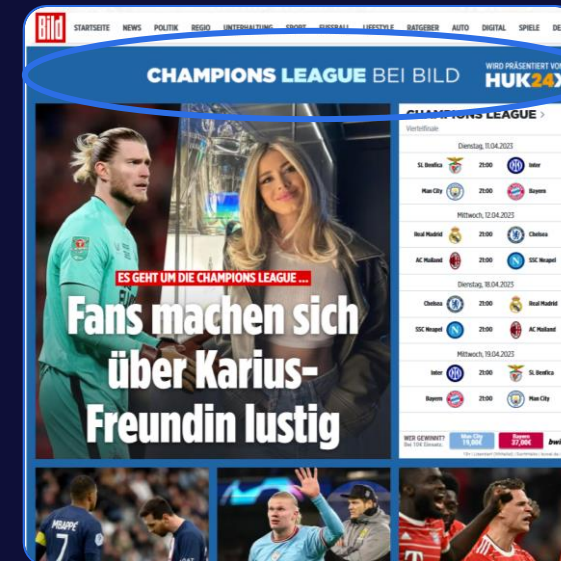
Bild STARTSEITE NEWS POLITIK REGIO UNTERHALTUNG SPORT FUSSBALL LIFESTYLE RATGEBER AUTO DIGITAL SPIELE DE

CHAMPIONS LEAGUE BEI BILD

WIRD PRÄSENTIERT VON HUK24

ES GEHT UM DIE CHAMPIONS LEAGUE ...

Fans machen sich über Karius-Freundin lustig

CHAMPIONS LEAGUE >

Viertelfinale

Dienstag, 11.04.2023

| | | |
|---|---|---|
| SL Benfica | 21:00 | Inter |
| Man City | 21:00 | Bayern |

Mittwoch, 12.04.2023

| | | |
|---|---|---|
| Real Madrid | 21:00 | Chelsea |
| AC Mailand | 21:00 | SSC Neapel |

Dienstag, 18.04.2023

| | | |
|---|---|---|
| Chelsea | 21:00 | Real Madrid |
| SSC Neapel | 21:00 | AC Mailand |

Mittwoch, 19.04.2023

| | | |
|---|---|---|
| Inter | 21:00 | SL Benfica |
| Bayern | 21:00 | Man City |

WER GEWINNT? Man City 19,00€ Bayern 27,00€ bwin

MBAPPÉ 7